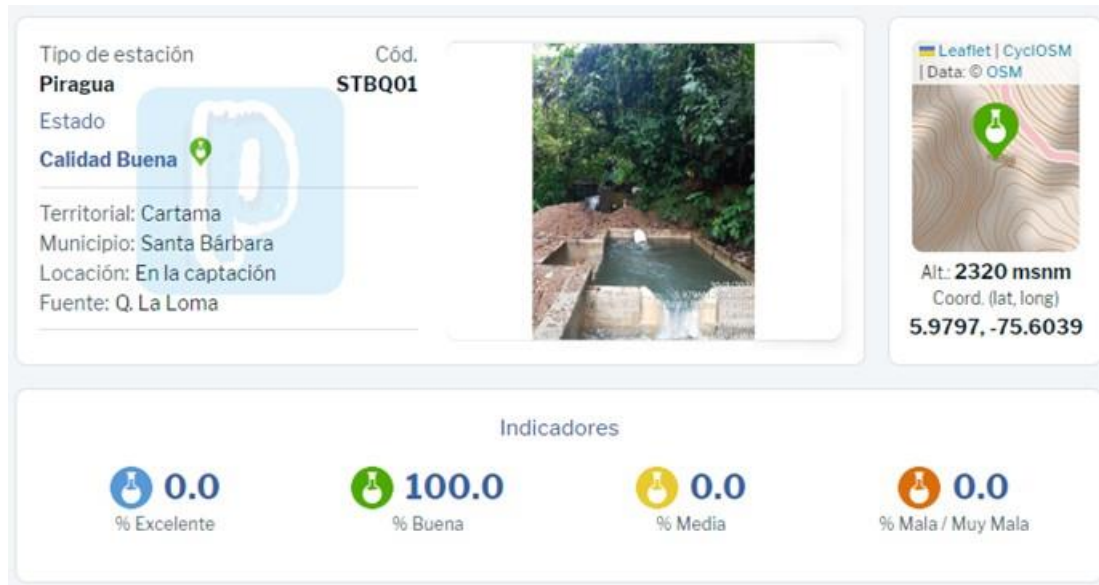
Tipo de estación
Piragua

Cód.
STBQ01

Estado
Calidad Buena

Territorial: Cartama
Municipio: Santa Bárbara
Locación: En la captación
Fuente: Q. La Loma

Leaflet | CyclOSM | Data: © OSM

Alt.: 2320 msnm
Coord. (lat, long)
5.9797, -75.6039

Indicadores

0.0
% Excelente

100.0
% Buena

0.0
% Media

0.0
% Mala / Muy Mala